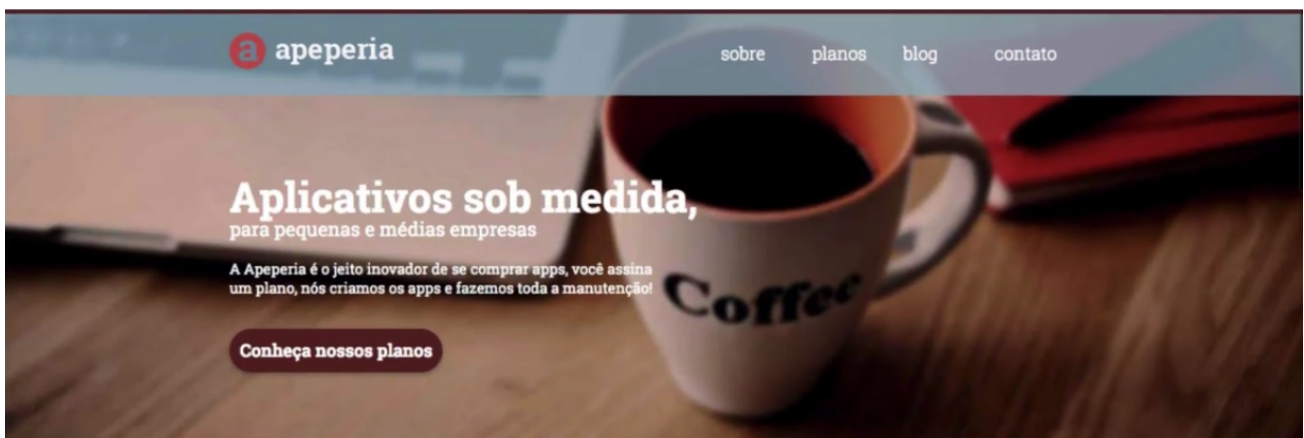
a apeperia

sobre planos blog contato

Aplicativos sob medida,
para pequenas e médias empresas

A Apeperia é o jeito inovador de se comprar apps, você assina um plano, nós criamos os apps e fazemos toda a manutenção!

Conheça nossos planos

Coffee